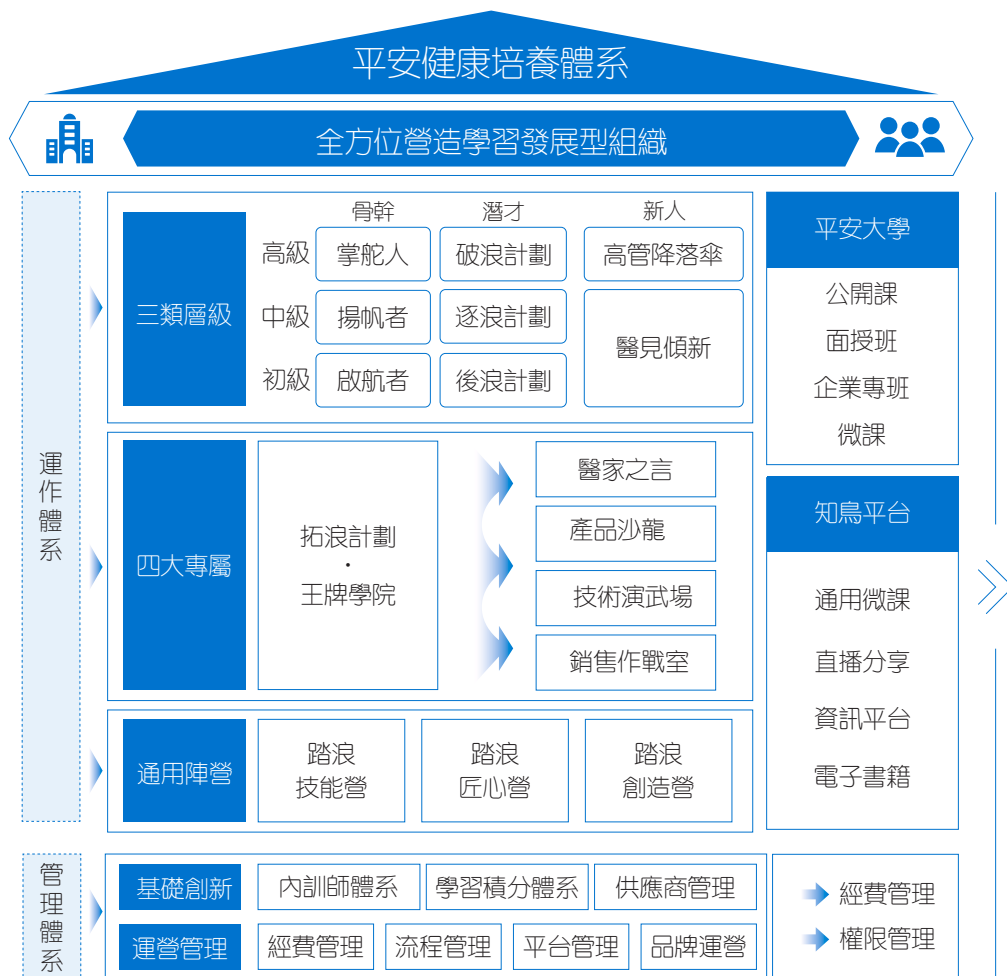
平安健康培養體系

全方位營造學習發展型組織

運作體系

三類層級

| | 骨幹 | 潛才 | 新人 |
|---|---|---|---|
| 高級 | 掌舵人 | 破浪計劃 | 高管降落傘 |
| 中級 | 揚帆者 | 逐浪計劃 | 醫見傾新 |
| 初級 | 啟航者 | 後浪計劃 | |

四大專屬

拓浪計劃
·
王牌學院

醫家之言
產品沙龍
技術演武場
銷售作戰室

通用陣營

踏浪 技能營
踏浪 匠心營
踏浪 創造營

平安大學
公開課
面授班
企業專班
微課

知鳥平台
通用微課
直播分享
資訊平台
電子書籍

管理體系

基礎創新
內訓師體系
學習積分體系
供應商管理

運營管理
經費管理
流程管理
平台管理
品牌運營

經費管理
權限管理